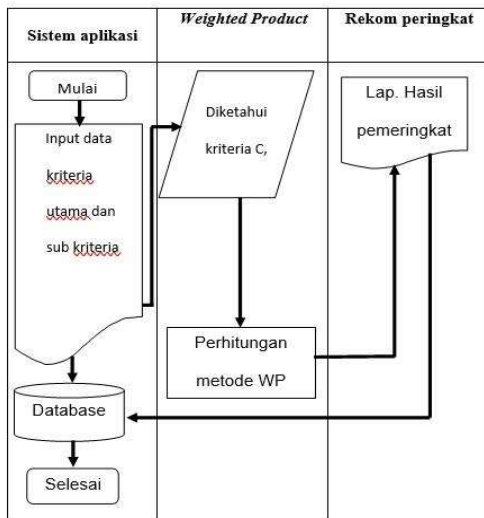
| Sistem aplikasi | *Weighted Product* | Rekom peringkat |
|---|---|---|

Mulai

Input data kriteria utama dan sub kriteria

Diketahui kriteria C,

Lap. Hasil pemeringkat

Perhitungan metode WP

Database

Selesai